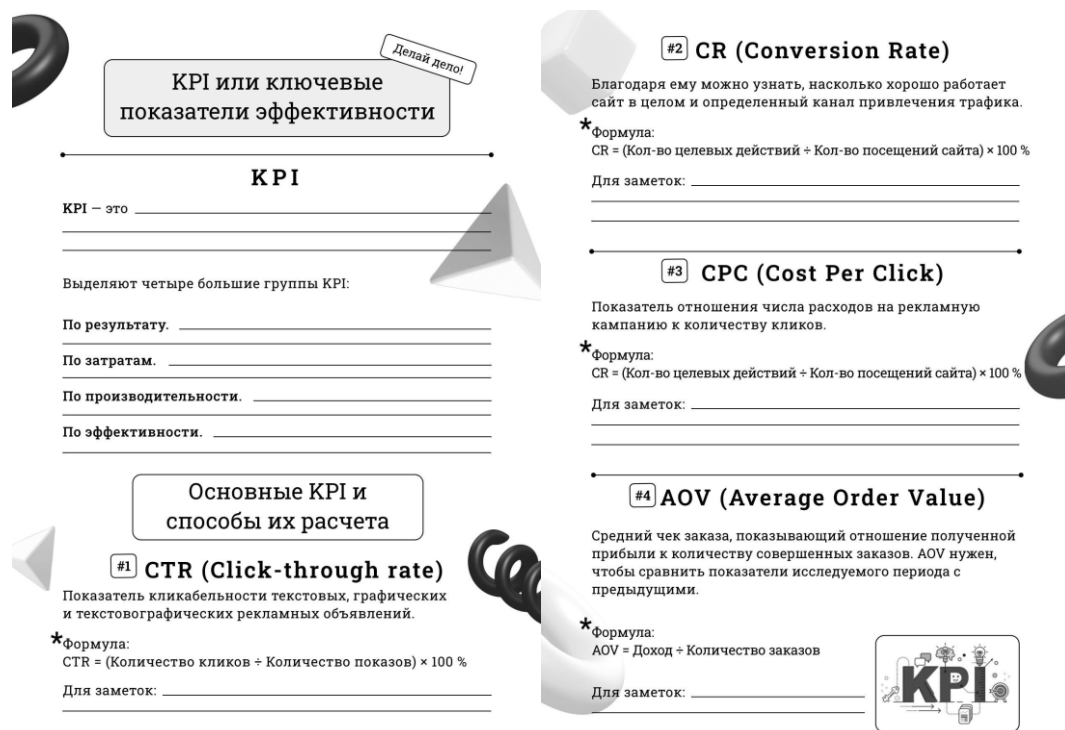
Делай дело!

KPI или ключевые показатели эффективности

KPI

KPI — это

Выделяют четыре большие группы KPI:

По результату.

По затратам.

По производительности.

По эффективности.

Основные KPI и способы их расчета

#1 CTR (Click-through rate)

Показатель кликабельности текстовых, графических и текстовографических рекламных объявлений.

*Формула:
CTR = (Количество кликов ÷ Количество показов) × 100 %

Для заметок:

#2 CR (Conversion Rate)

Благодаря ему можно узнать, насколько хорошо работает сайт в целом и определенный канал привлечения трафика.

*Формула:
CR = (Кол-во целевых действий ÷ Кол-во посещений сайта) × 100 %

Для заметок:

#3 CPC (Cost Per Click)

Показатель отношения числа расходов на рекламную кампанию к количеству кликов.

*Формула:
CR = (Кол-во целевых действий ÷ Кол-во посещений сайта) × 100 %

Для заметок:

#4 AOV (Average Order Value)

Средний чек заказа, показывающий отношение полученной прибыли к количеству совершенных заказов. AOV нужен, чтобы сравнить показатели исследуемого периода с предыдущими.

*Формула:
AOV = Доход ÷ Количество заказов

Для заметок:

KPI